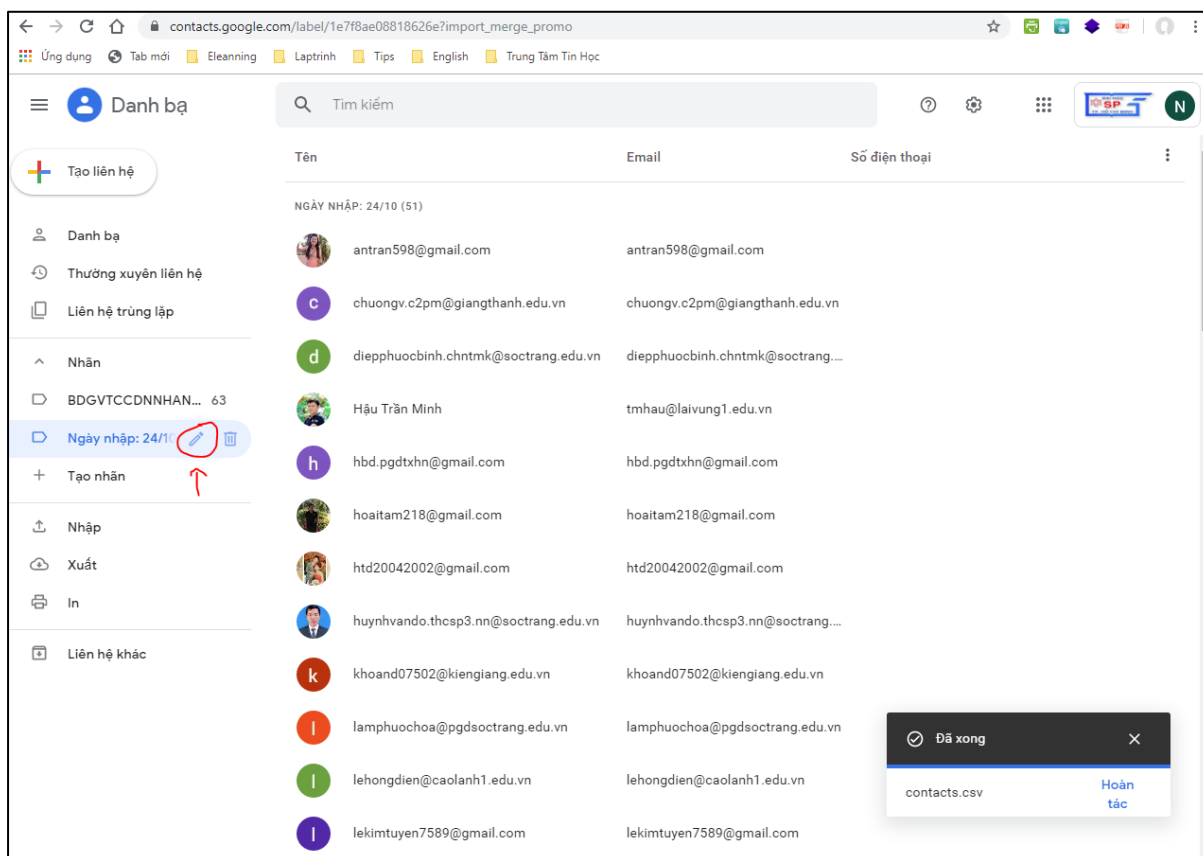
contacts.google.com/label/1e7f8ae08818626e?import_merge_promo

Ứng dụng Tab mới Eleanning Laptrinh Tips English Trung Tâm Tin Học

Danh bạ

Tìm kiếm

N

Tạo liên hệ

Danh bạ
Thường xuyên liên hệ
Liên hệ trùng lặp
Nhãn
BDGVTCCDNNHAN... 63
Ngày nhập: 24/1
Tạo nhãn
Nhập
Xuất
In
Liên hệ khác

| Tên | Email | Số điện thoại |
|---|---|---|
| NGÀY NHẬP: 24/10 (51) | | |
| antran598@gmail.com | antran598@gmail.com | |
| chuongv.c2pm@giangthanh.edu.vn | chuongv.c2pm@giangthanh.edu.vn | |
| diepphuocbinh.chntmk@soctrang.edu.vn | diepphuocbinh.chntmk@soctrang.... | |
| Hậu Trần Minh | tmhau@laivung1.edu.vn | |
| hbd.pgdtxhn@gmail.com | hbd.pgdtxhn@gmail.com | |
| hoaitam218@gmail.com | hoaitam218@gmail.com | |
| htd20042002@gmail.com | htd20042002@gmail.com | |
| huynhvando.thcsp3.nn@soctrang.edu.vn | huynhvando.thcsp3.nn@soctrang.... | |
| khoand07502@kiengiang.edu.vn | khoand07502@kiengiang.edu.vn | |
| lamphuochoa@pgdsoctrang.edu.vn | lamphuochoa@pgdsoctrang.edu.vn | |
| lehongdien@caolanh1.edu.vn | lehongdien@caolanh1.edu.vn | |
| lekimtuyen7589@gmail.com | lekimtuyen7589@gmail.com | |

Đã xong
contacts.csv
Hoàn tác